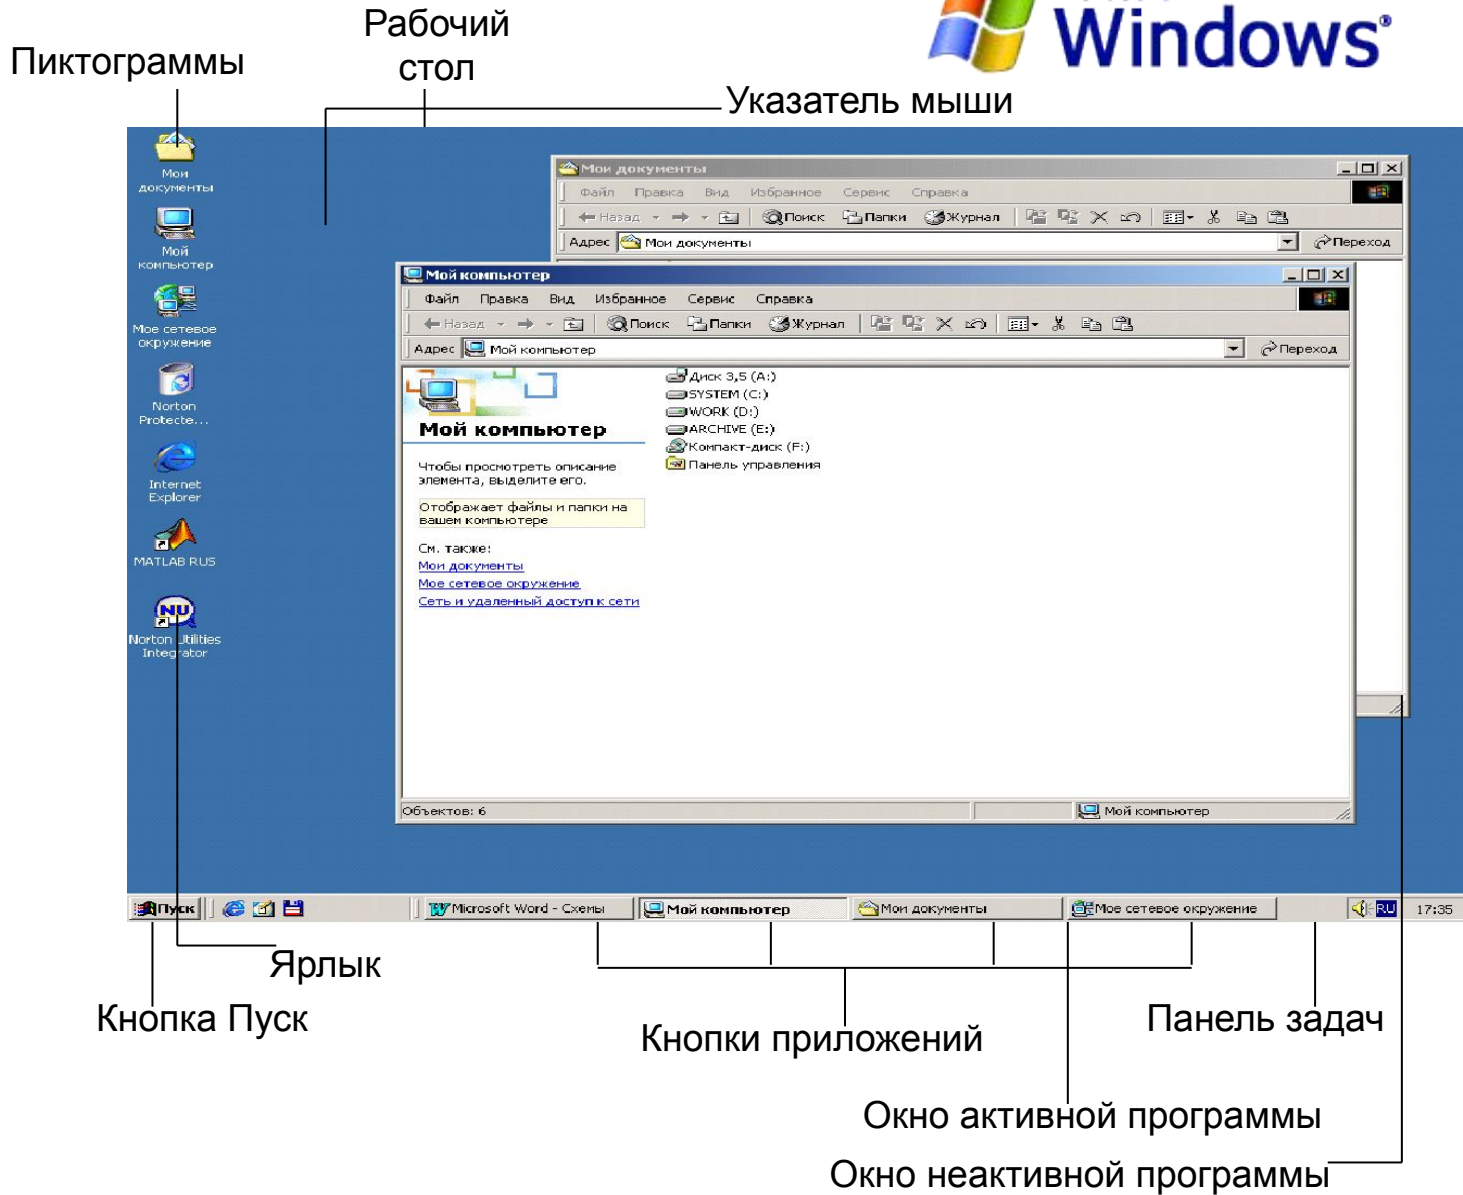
Windows®

Пиктограммы

Рабочий стол

Указатель мыши

Мои документы

Мой компьютер

Мое сетевое окружение

Norton Protecte...

Internet Explorer

MATLAB RUS

Norton Utilities Integrator

Мои документы

Файл Правка Вид Избранное Сервис Справка

Назад Поиск Папки Журнал

Адрес Мои документы

Переход

Мой компьютер

Файл Правка Вид Избранное Сервис Справка

Назад Поиск Папки Журнал

Адрес Мой компьютер

Переход

Мой компьютер

Чтобы просмотреть описание элемента, выделите его.

Отображает файлы и папки на вашем компьютере

См. также:
Мои документы
Мое сетевое окружение
Сеть и удаленный доступ к сети

Диск 3,5 (A:)
SYSTEM (C:)
WORK (D:)
ARCHIVE (E:)
Компакт-диск (F:)
Панель управления

Объектов: 6

Мой компьютер

Пуск

Microsoft Word - Схемы

Мой компьютер

Мои документы

Мое сетевое окружение

RU

17:35

Ярлык

Кнопка Пуск

Кнопки приложений

Панель задач

Окно активной программы

Окно неактивной программы